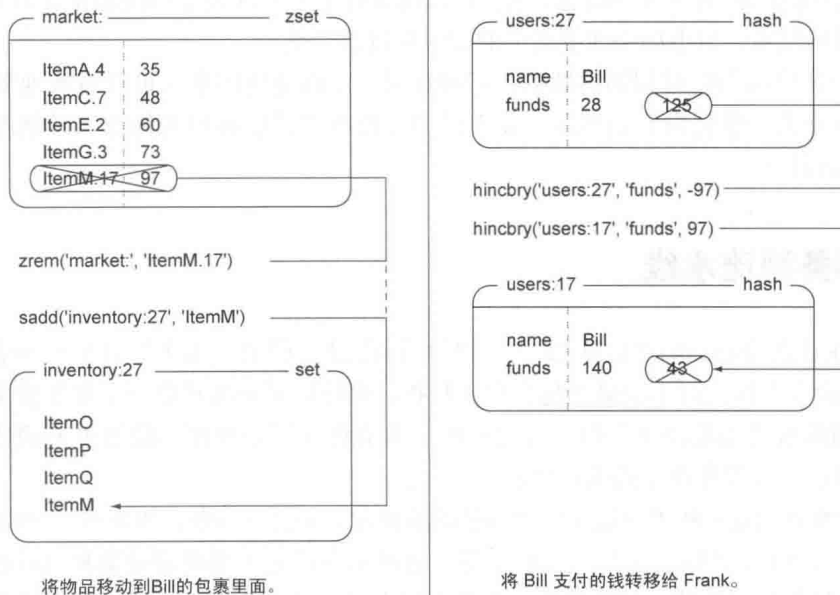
market: zset

| | |
|---|---|
| ItemA.4 | 35 |
| ItemC.7 | 48 |
| ItemE.2 | 60 |
| ItemG.3 | 73 |
| ItemM.17 | 97 |

zrem('market:', 'ItemM.17')

sadd('inventory:27', 'ItemM')

inventory:27 set

ItemO
ItemP
ItemQ
ItemM

将物品移动到Bill的包裹里面。

users:27 hash

| | | |
|---|---|---|
| name | Bill | |
| funds | 28 | 125 |

hincbry('users:27', 'funds', -97)

hincbry('users:17', 'funds', 97)

users:17 hash

| | | |
|---|---|---|
| name | Bill | |
| funds | 140 | 43 |

将 Bill 支付的钱转移给 Frank。